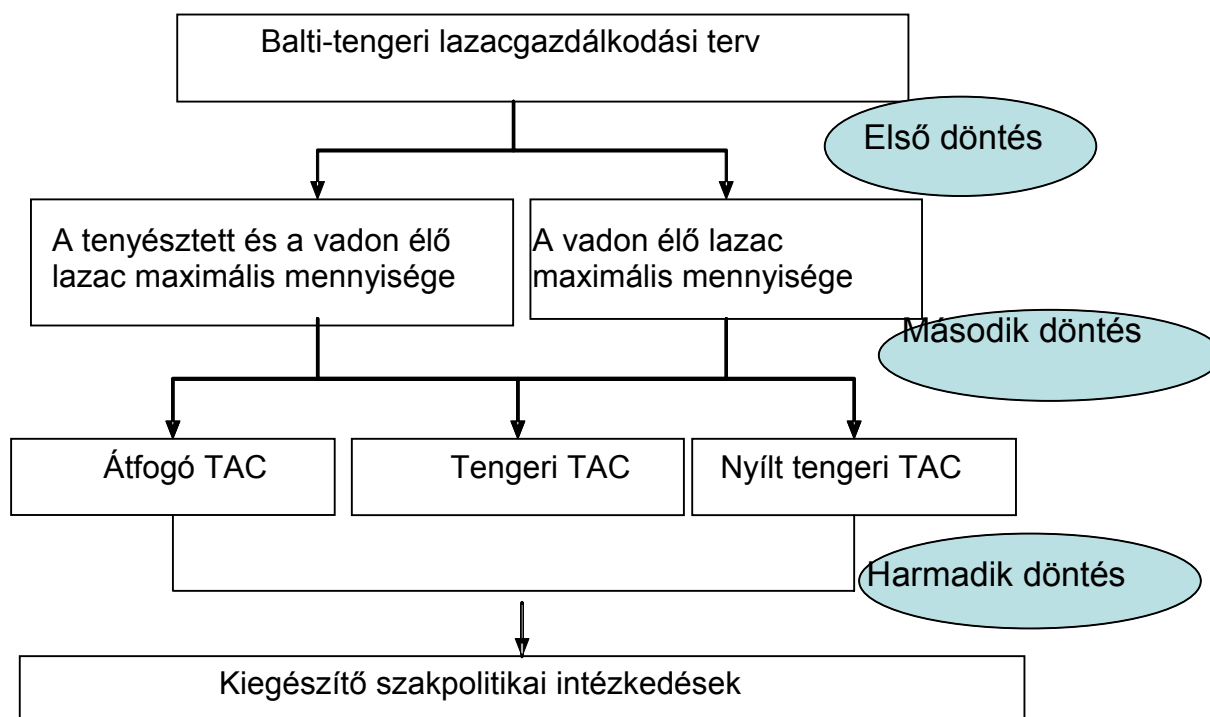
Balti-tengeri lazacgazdálkodási terv

Első döntés

A tenyésztett és a vadon élő lazac maximális mennyisége

A vadon élő lazac maximális mennyisége

Második döntés

Átfogó TAC

Tengeri TAC

Nyílt tengeri TAC

Harmadik döntés

Kiegészítő szakpolitikai intézkedések